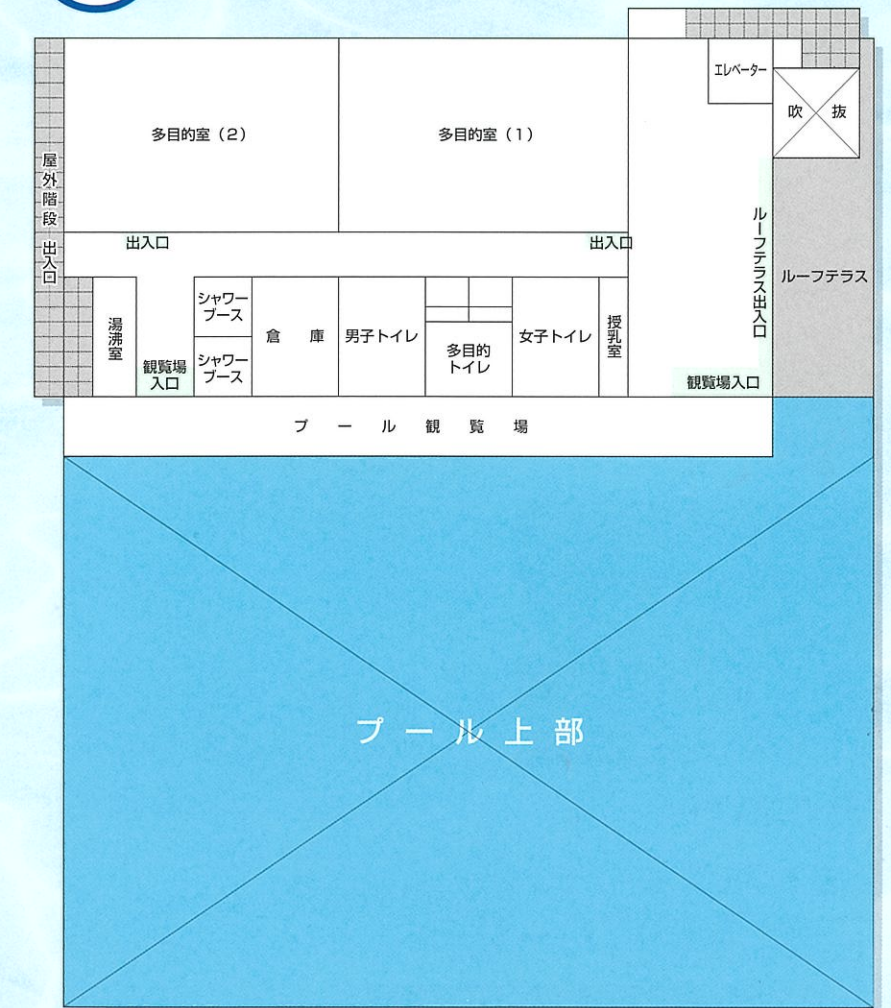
エレベーター

吹　抜

多目的室（2）

多目的室（1）

屋外階段

出入口

出入口

出入口

ルーフテラス出入口

ルーフテラス

湯沸室

観覧場入口

シャワーブース

シャワーブース

倉　庫

男子トイレ

多目的トイレ

女子トイレ

授乳室

観覧場入口

プ　ー　ル　観　覧　場

プ　ー　ル　上　部